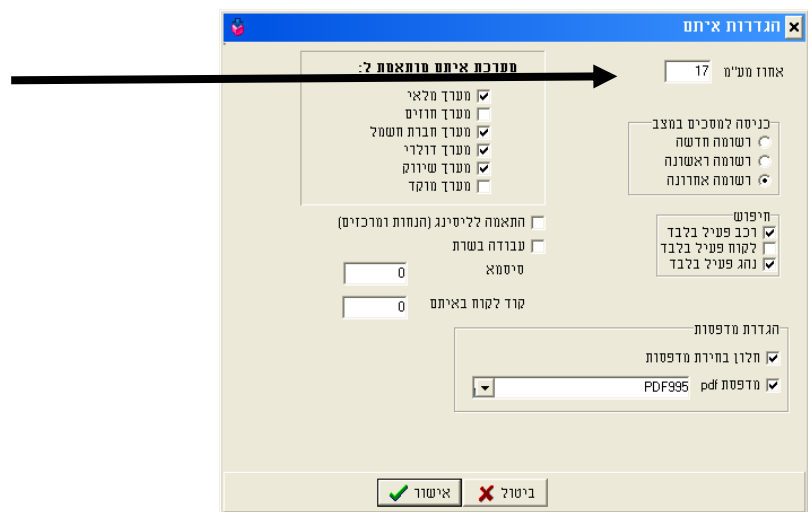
הגדרות איתם

אחוז מע"מ 17

כניסה למסכים במצב
רשומה חדשה
רשומה ראשונה
רשומה אחרונה

חיפוש
רכב פעיל בלבד
לקוח פעיל בלבד
נהג פעיל בלבד

מערכת איתם מותאמת ל:
מערך מלאי
מערך חוזים
מערך חברת חשמל
מערך דולרי
מערך שיווק
מערך מוקד

התאמה לליסינג (הנחות ומרכזים)
עבודה בשרת
סיסמא 0
קוד לקוח באיתם 0

הגדרת מדפסות
חלון בחירת מדפסות
מדפסת pdf PDF995

ביטול
אישור